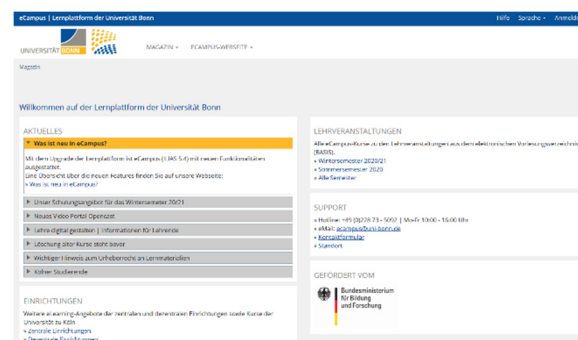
eCampus | Lernplattform der Universität Bonn

Hilfe Sprache Anmelden

UNIVERSITÄT BONN

MAGAZIN ECAMPUS-WEBSEITE

Magazin

Willkommen auf der Lernplattform der Universität Bonn

AKTUELLES

Was ist neu in eCampus?

Mit dem Upgrade der Lernplattform ist eCampus (ILIAS 5.4) mit neuen Funktionalitäten ausgestattet.
Eine Übersicht über die neuen Features finden Sie auf unsere Webseite:
» Was ist neu in eCampus?

Unser Schulungsangebot für das Wintersemester 20/21

Neues Video Portal Opencast

Lehre digital gestalten | Informationen für Lehrende

Löschung alter Kurse steht bevor

Wichtiger Hinweis zum Urheberrecht an Lernmaterialien

Kölner Studierende

EINRICHTUNGEN

Weitere eLearning-Angebote der zentralen und dezentralen Einrichtungen sowie Kurse der Universität zu Köln
» Zentrale Einrichtungen
» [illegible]

LEHRVERANSTALTUNGEN

Alle eCampus-Kurse zu den Lehrveranstaltungen aus dem elektronischen Vorlesungsverzeichnis (BASIS).
» Wintersemester 2020/21
» Sommersemester 2020
» Alle Semester

SUPPORT

» Hotline: +49 (0)228 73 - 5050 | Mo-Fr 10:00 - 16:00 Uhr
» eMail: ecampus@uni-bonn.de
» Kontaktformular
» Standort

GEFÖRDERT VOM

Bundesministerium für Bildung und Forschung